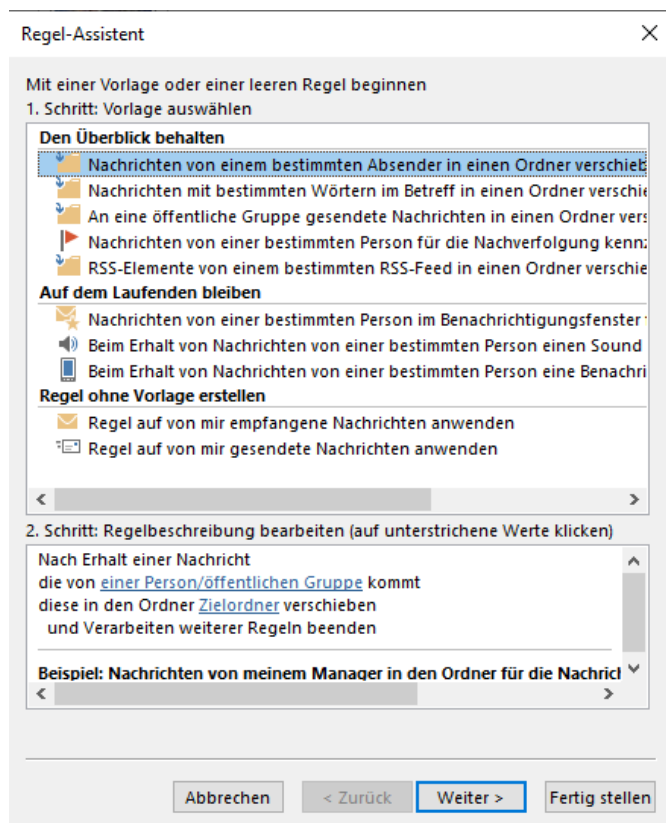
Regel-Assistent

Mit einer Vorlage oder einer leeren Regel beginnen
1. Schritt: Vorlage auswählen

Den Überblick behalten
Nachrichten von einem bestimmten Absender in einen Ordner verschieb
Nachrichten mit bestimmten Wörtern im Betreff in einen Ordner verschie
An eine öffentliche Gruppe gesendete Nachrichten in einen Ordner vers
Nachrichten von einer bestimmten Person für die Nachverfolgung kenn
RSS-Elemente von einem bestimmten RSS-Feed in einen Ordner verschie
Auf dem Laufenden bleiben
Nachrichten von einer bestimmten Person im Benachrichtigungsfenster
Beim Erhalt von Nachrichten von einer bestimmten Person einen Sound
Beim Erhalt von Nachrichten von einer bestimmten Person eine Benachri
Regel ohne Vorlage erstellen
Regel auf von mir empfangene Nachrichten anwenden
Regel auf von mir gesendete Nachrichten anwenden

2. Schritt: Regelbeschreibung bearbeiten (auf unterstrichene Werte klicken)

Nach Erhalt einer Nachricht
die von einer Person/öffentlichen Gruppe kommt
diese in den Ordner Zielordner verschieben
und Verarbeiten weiterer Regeln beenden

Beispiel: Nachrichten von meinem Manager in den Ordner für die Nachricht

Abbrechen   < Zurück   Weiter >   Fertig stellen